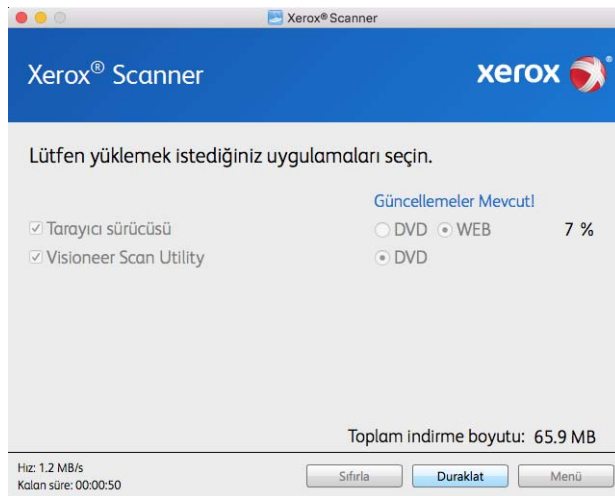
Xerox® Scanner

Xerox® Scanner

xerox

Lütfen yüklemek istediğiniz uygulamaları seçin.

Güncellemeler Mevcut!

☑ Tarayıcı sürücüsü ○ DVD ⦿ WEB 7 %

☑ Visioneer Scan Utility ⦿ DVD

Toplam indirme boyutu: 65.9 MB

Hız: 1.2 MB/s
Kalan süre: 00:00:50

Sıfırla Duraklat Menü